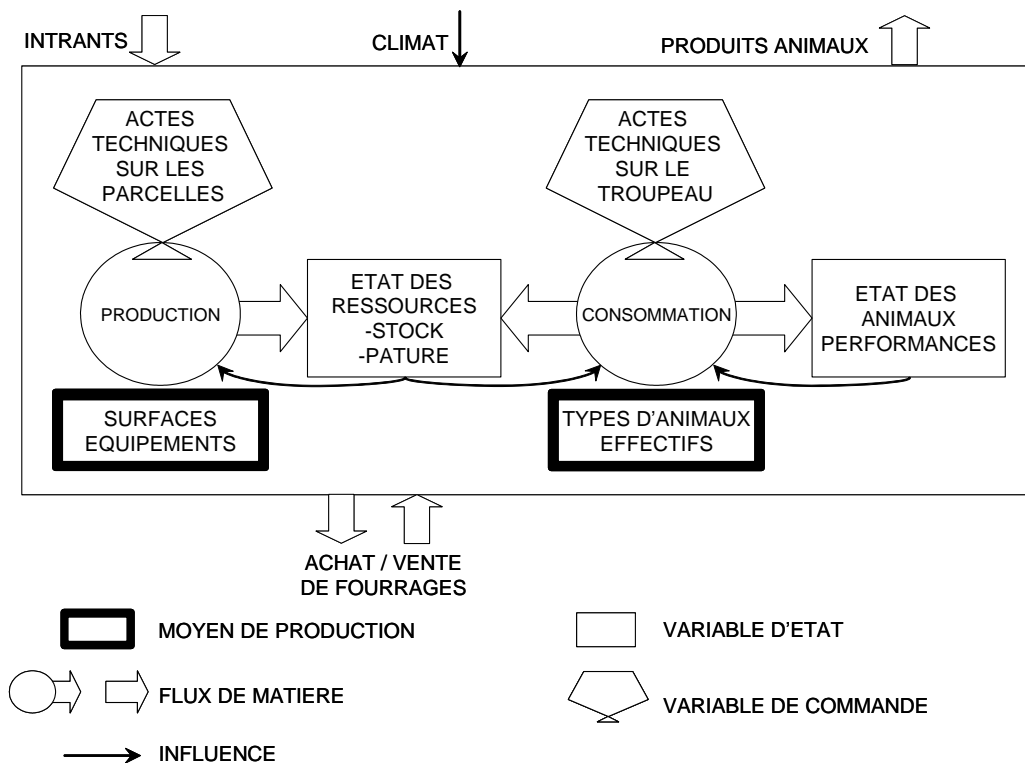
INTRANTS

CLIMAT

PRODUITS ANIMAUX

ACTES TECHNIQUES SUR LES PARCELLES

ACTES TECHNIQUES SUR LE TROUPEAU

PRODUCTION

ETAT DES RESSOURCES
-STOCK
-PATURE

CONSOMMATION

ETAT DES ANIMAUX PERFORMANCES

SURFACES EQUIPEMENTS

TYPES D'ANIMAUX EFFECTIFS

ACHAT / VENTE DE FOURRAGES

MOYEN DE PRODUCTION

VARIABLE D'ETAT

FLUX DE MATIERE

VARIABLE DE COMMANDE

INFLUENCE